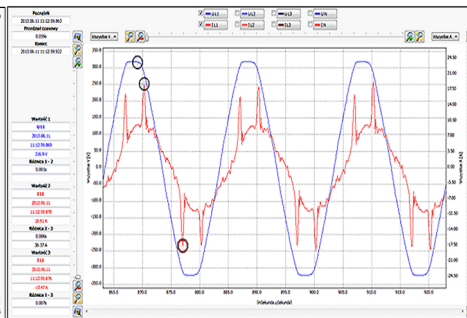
Początek
2013.06.11 11:12:59.863
Przedział czasowy
0.039s
Koniec
2013.06.11 11:12:59.902

Wartość 1
U1L1
2013.06.11
11:12:59.869
316.9 V
Różnica 1 - 2
0.001s

Wartość 2
I1L1
2013.06.11
11:12:59.870
18.91 A
Różnica 1 - 3
0.006s
36.37 A

Wartość 3
I1L1
2013.06.11
11:12:59.876
-17.47 A
Różnica 2 - 3
0.007s

U L1
U L2
U L3
U N
I L1
I L2
I L3
I N

Wszystkie V
Wszystkie A

300.0
250.0
200.0
150.0
100.0
50.0
0.00
-50.00
-100.0
-150.0
-200.0
-250.0
-300.0

24.50
21.00
17.50
14.00
10.50
7.00
3.50
0.00
-3.50
-7.00
-10.50
-14.00
-17.50
-21.00
-24.50

865.0
870.0
875.0
880.0
885.0
890.0
895.0
900.0
905.0
910.0
915.0
920.0
925.0

[ms] sekunda: [sekundy]